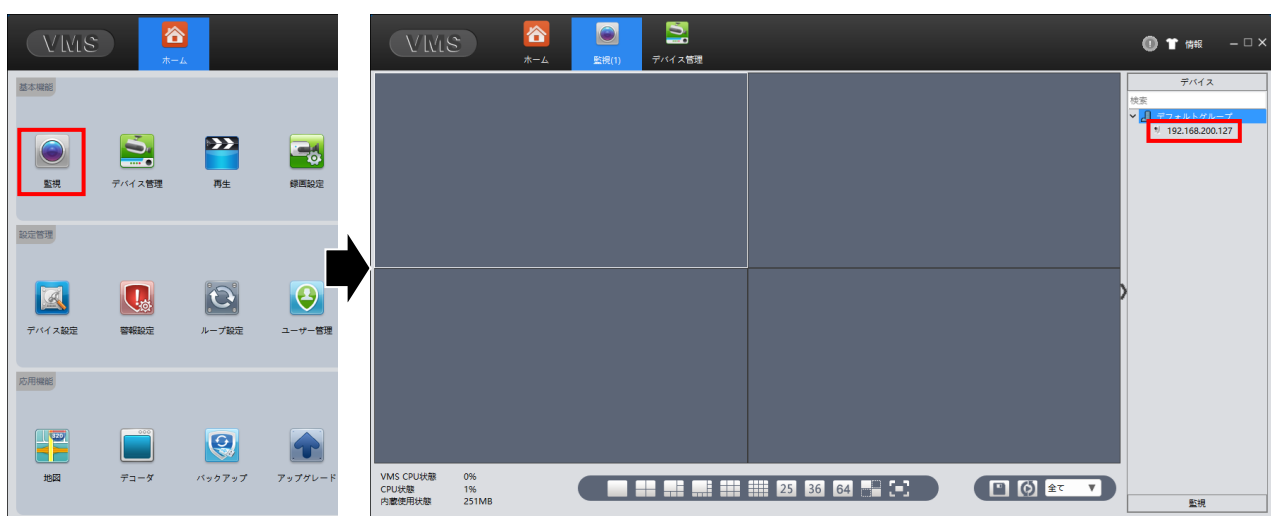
VMS

ホーム

基本機能

監視

デバイス管理

再生

録画設定

設定管理

デバイス設定

警報設定

ループ設定

ユーザー管理

応用機能

地図

デコーダ

バックアップ

アップグレード

VMS

ホーム

監視(1)

デバイス管理

情報

デバイス

検索

デフォルトグループ

192.168.200.127

VMS CPU状態 0%
CPU状態 1%
内蔵使用状態 251MB

25 36 64

全て

監視